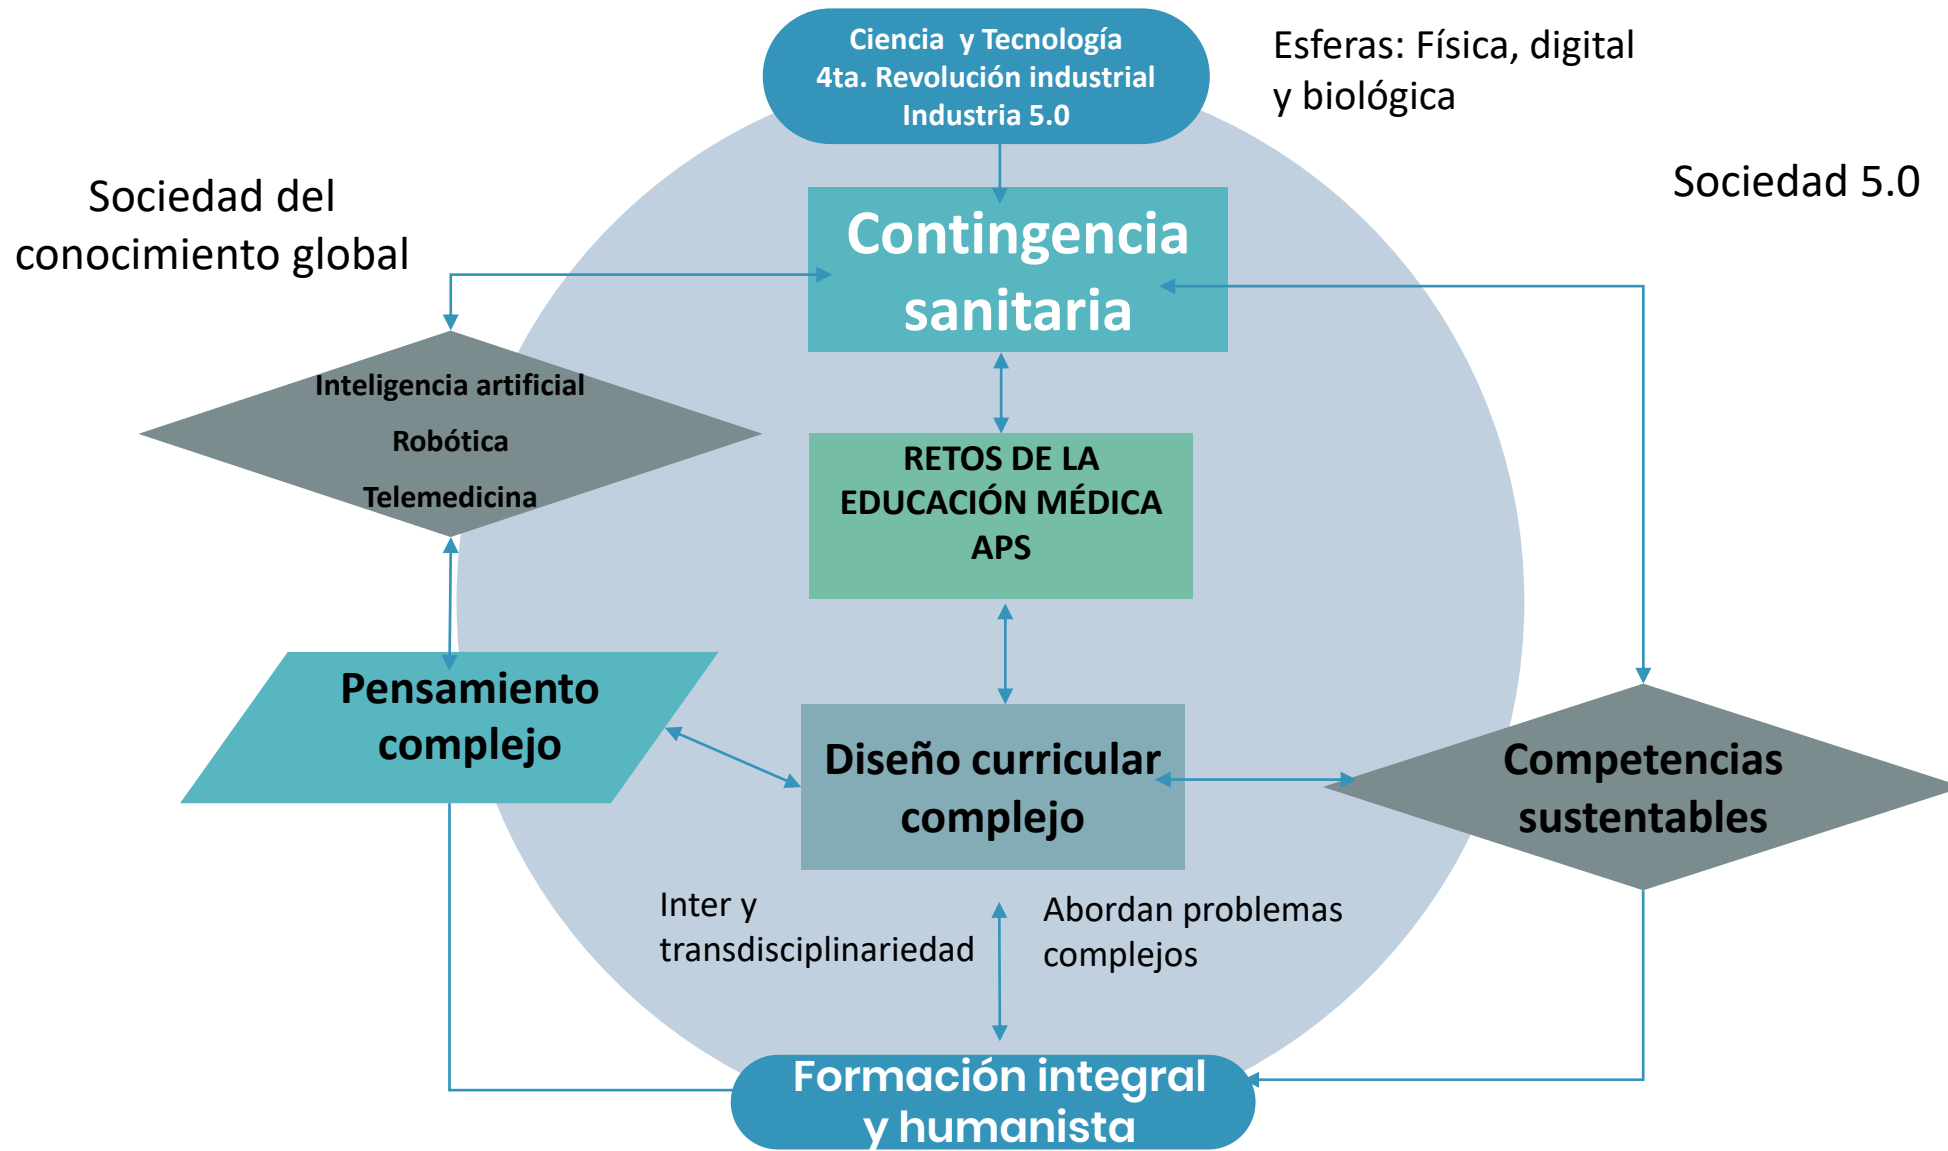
Ciencia y Tecnología
4ta. Revolución industrial
Industria 5.0

Esferas: Física, digital y biológica

Sociedad del conocimiento global

Sociedad 5.0

Contingencia sanitaria

Inteligencia artificial
Robótica
Telemedicina

RETOS DE LA EDUCACIÓN MÉDICA
APS

Pensamiento complejo

Diseño curricular complejo

Competencias sustentables

Inter y transdisciplinariedad

Abordan problemas complejos

Formación integral y humanista